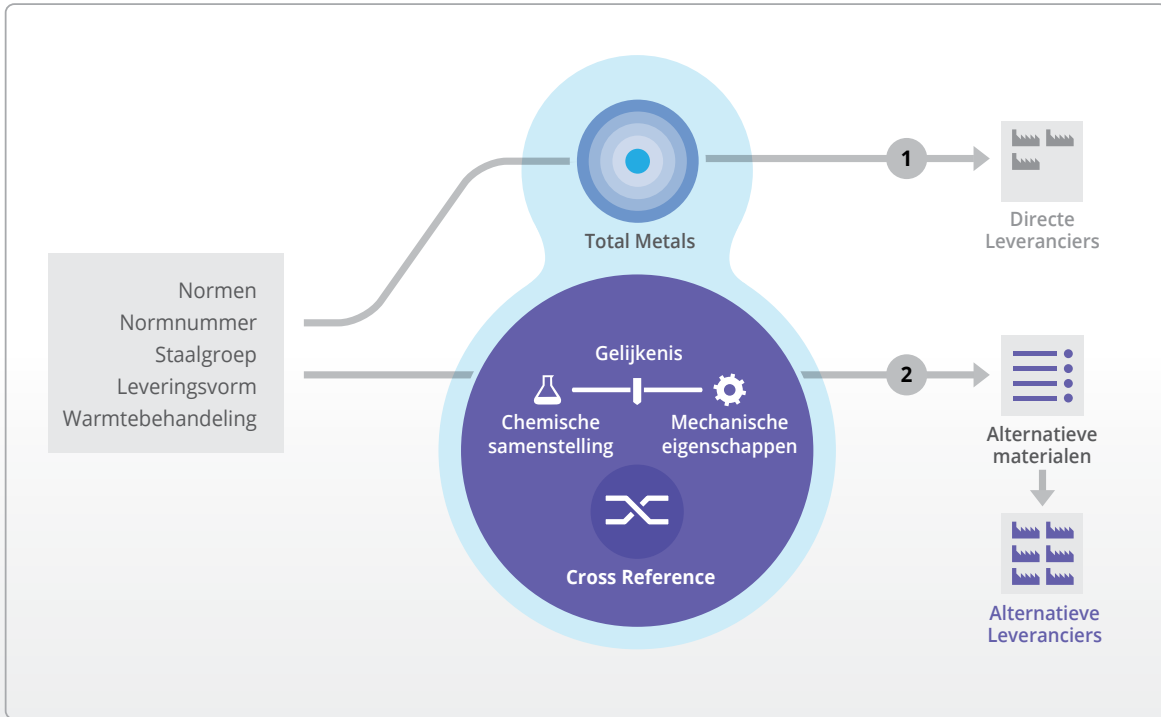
Normen
Normnummer
Staalgroep
Leveringsvorm
Warmtebehandeling

Total Metals

1

Directe Leveranciers

Gelijkenis

Chemische samenstelling

Mechanische eigenschappen

Cross Reference

2

Alternatieve materialen

Alternatieve Leveranciers